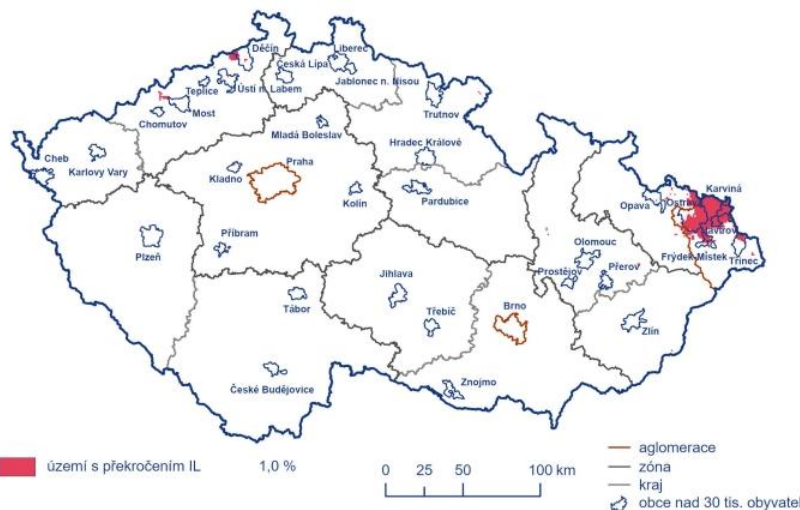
Děčín
Liberec
Česká Lípa
Jablonec n. Nisou
Teplice
Ústí n. Labem
Most
Chomutov
Trutnov
Mladá Boleslav
Hradec Králové
Cheb
Karlovy Vary
Praha
Kladno
Kolín
Pardubice
Karviná
Opava
Ostrava
Havířov
Olomouc
Frýdek-Místek
Třinec
Příbram
Plzeň
Prostějov
Přerov
Jihlava
Třebíč
Brno
Tábor
Zlín
České Budějovice
Znojmo

území s překročením IL 1,0 %

0 25 50 100 km

aglomerace
zóna
kraj
obce nad 30 tis. obyvatel